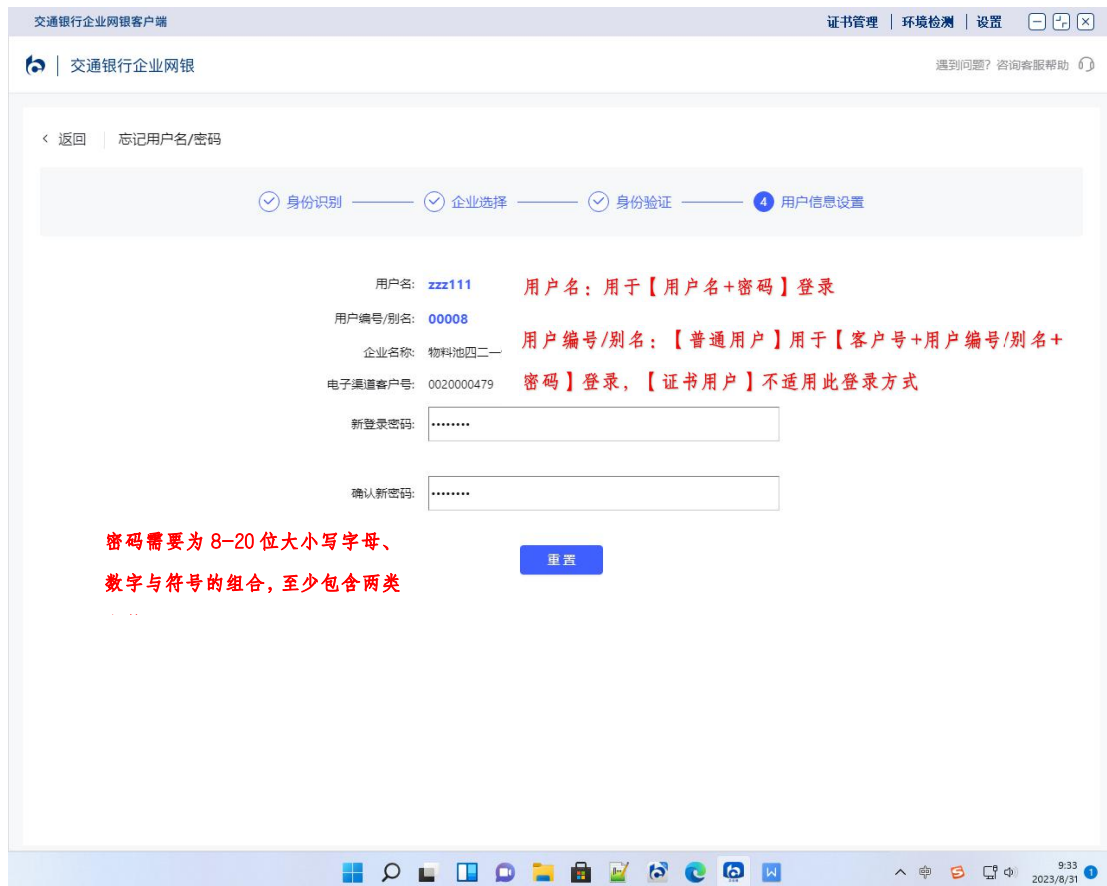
交通银行企业网银客户端

证书管理 | 环境检测 | 设置

交通银行企业网银

遇到问题？咨询客服帮助

< 返回 | 忘记用户名/密码

身份识别 —— 企业选择 —— 身份验证 —— 4 用户信息设置

用户名: zzz111

用户名：用于【用户名+密码】登录

用户编号/别名: 00008

用户编号/别名：【普通用户】用于【客户号+用户编号/别名+密码】登录，【证书用户】不适用此登录方式

企业名称: 物料池四二一

电子渠道客户号: 0020000479

新登录密码: ••••••••

确认新密码: ••••••••

密码需要为 8-20 位大小写字母、数字与符号的组合，至少包含两类

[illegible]

重置

9:33
2023/8/31